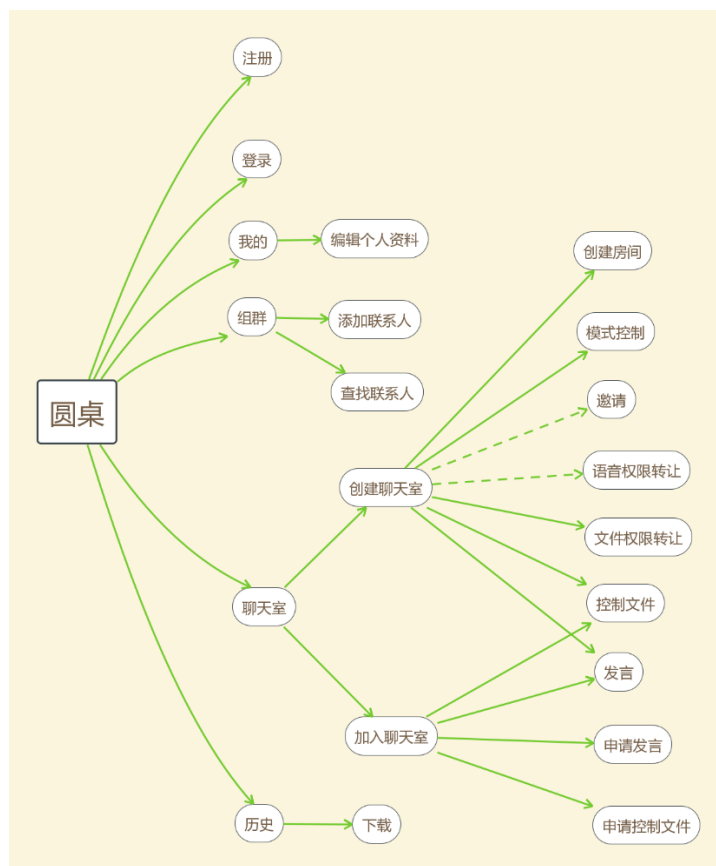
圆桌

注册

登录

我的

编辑个人资料

组群

添加联系人

查找联系人

聊天室

创建聊天室

创建房间

模式控制

邀请

语音权限转让

文件权限转让

控制文件

发言

加入聊天室

申请发言

申请控制文件

历史

下载